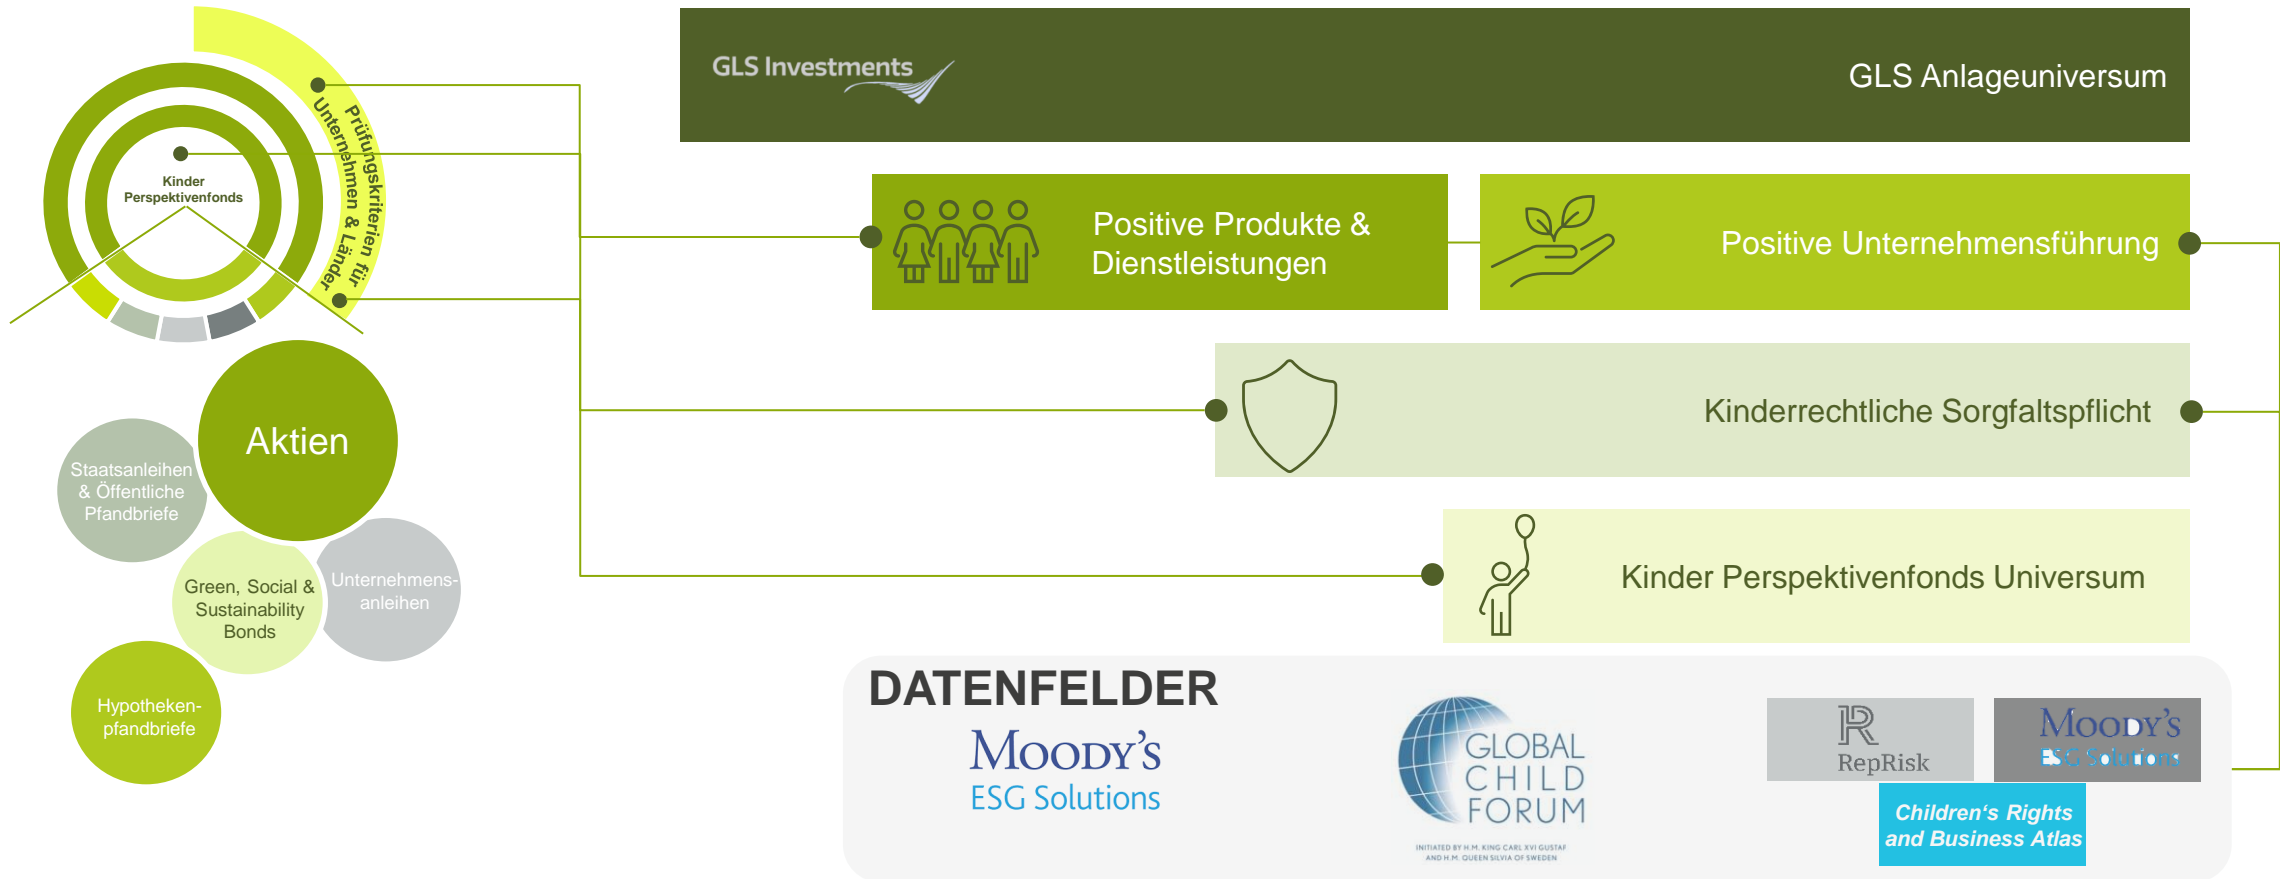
Kinder Perspektivenfonds

Prüfungskriterien für Unternehmen & Länder

GLS Investments

GLS Anlageuniversum

Positive Produkte & Dienstleistungen

Positive Unternehmensführung

Kinderrechtliche Sorgfaltspflicht

Kinder Perspektivenfonds Universum

Aktien

Staatsanleihen & Öffentliche Pfandbriefe

Green, Social & Sustainability Bonds

Unternehmens-anleihen

Hypotheken-pfandbriefe

DATENFELDER

MOODY'S ESG Solutions

GLOBAL CHILD FORUM

INITIATED BY H.M. KING CARL XVI GUSTAF AND H.M. QUEEN SILVIA OF SWEDEN

RepRisk

MOODY'S ESG Solutions

Children's Rights and Business Atlas